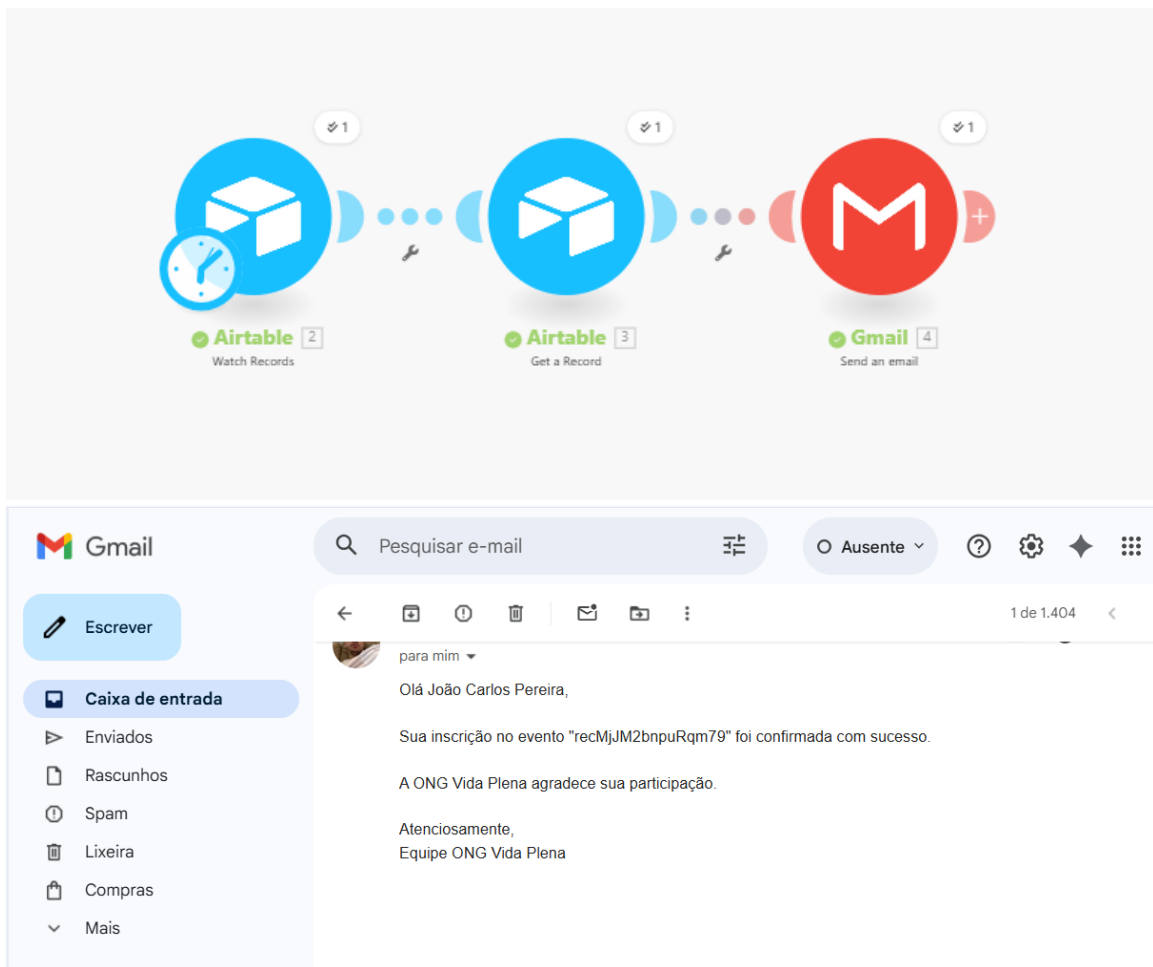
1

1

1

Airtable 2
Watch Records

Airtable 3
Get a Record

Gmail 4
Send an email

Gmail

Pesquisar e-mail

Ausente

Escrever

Caixa de entrada
Enviados
Rascunhos
Spam
Lixeira
Compras
Mais

1 de 1.404

para mim

Olá João Carlos Pereira,

Sua inscrição no evento "recMjJM2bnpuRqm79" foi confirmada com sucesso.

A ONG Vida Plena agradece sua participação.

Atenciosamente,
Equipe ONG Vida Plena